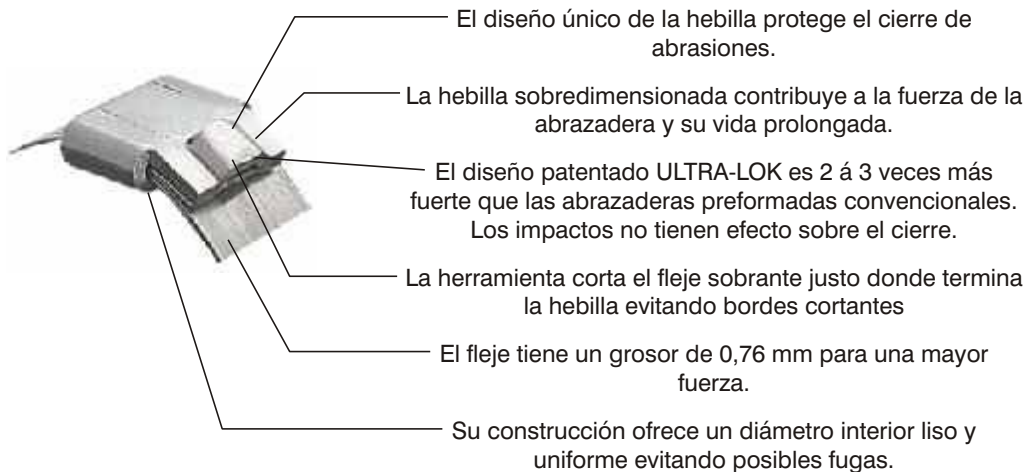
El diseño único de la hebilla protege el cierre de abrasiones.

La hebilla sobredimensionada contribuye a la fuerza de la abrazadera y su vida prolongada.

El diseño patentado ULTRA-LOK es 2 á 3 veces más fuerte que las abrazaderas preformadas convencionales. Los impactos no tienen efecto sobre el cierre.

La herramienta corta el fleje sobrante justo donde termina la hebilla evitando bordes cortantes

El fleje tiene un grosor de 0,76 mm para una mayor fuerza.

Su construcción ofrece un diámetro interior liso y uniforme evitando posibles fugas.